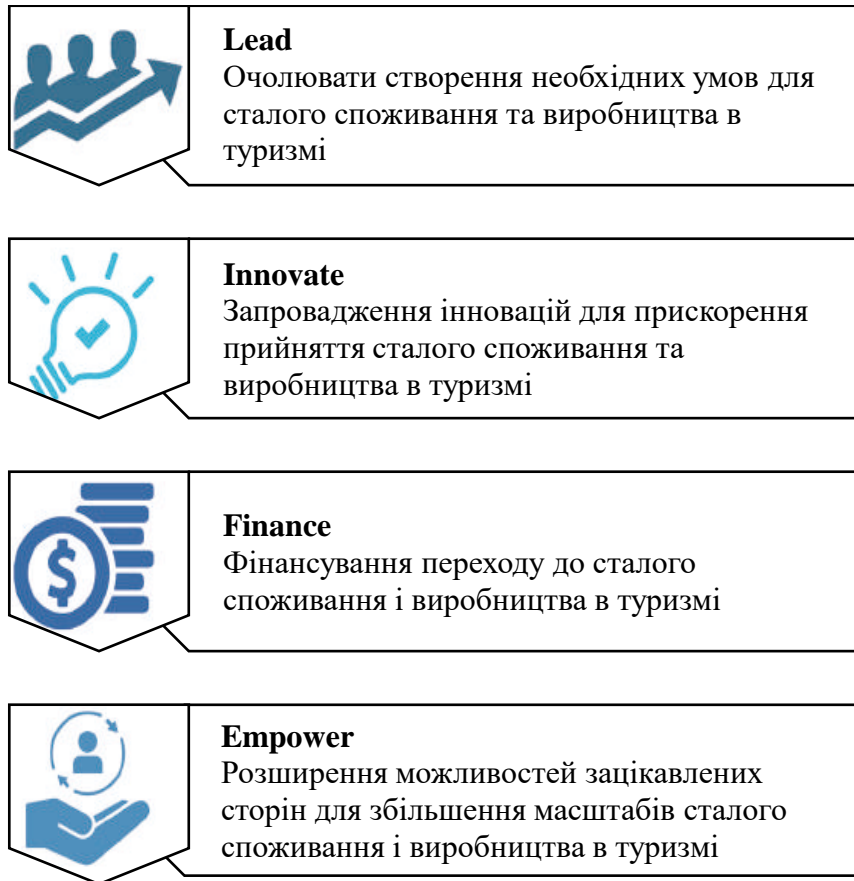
**Lead**
Очолювати створення необхідних умов для сталого споживання та виробництва в туризмі

**Innovate**
Запровадження інновацій для прискорення прийняття сталого споживання та виробництва в туризмі

**Finance**
Фінансування переходу до сталого споживання і виробництва в туризмі

**Empower**
Розширення можливостей зацікавлених сторін для збільшення масштабів сталого споживання і виробництва в туризмі